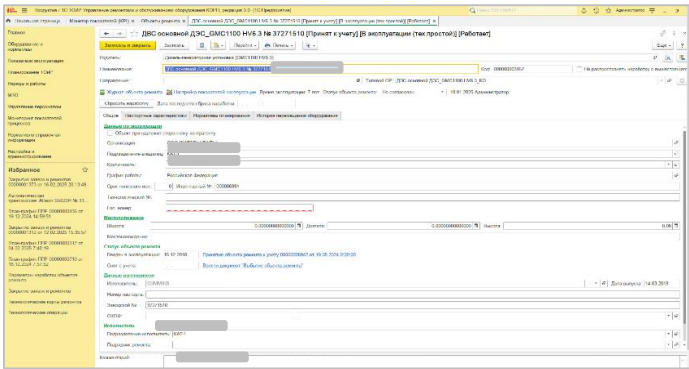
1С:Предприятие / 1С:ERP Управление ремонтами и обслуживанием оборудования КОРП, редакция 3.0 (1С:Предприятие)

Начальная страница | Монитор показателей (КИ) | Объекты ремонта | ДВС основной ДЭС_GMC1100 HV6.3 № 37271510 [Принят к учету] [В эксплуатации (тех простой)] [Работает]

Главное
Оборудование и характеристики
Планирование мероприятий
Планирование ТОиР
Наряды и работы
МТО
Управление персоналом
Мониторинг показателей процессов
Нормативно-справочная информация
Настройка и администрирование

Избранное

ДВС основной ДЭС_GMC1100 HV6.3 № 37271510 [Принят к учету] [В эксплуатации (тех простой)] [Работает]

Записать и закрыть | Записать | Перейти | Ещё

Родитель:
Наименование:
Наименование:
Код:
Не распространять наработку с вышестоящего
Типовой ОР: ДВС основной ДЭС_GMC1100 HV6.3_EG
Журнал объекта ремонта | Настройка показателей наработки | Время эксплуатации: 7 лет | Статус объекта ремонта: | Не согласован
Сбросить наработку | Дата последнего сброса наработки

Общее | Паспортные характеристики | Нормативы ТО и ремонтов | История перемещения оборудования

Данные организации
Объект предоставлен подрядчику по договору
Организация:
Подразделение-владелец:
Контрагент:
График работы: Российская Федерация
Срок полезного исп.: 0 Инвентарный №: 000000001
Технический №:
Гос. номер:

Местоположение
Широта: 0,000000000000000 Долгота: 0,000000000000000 Высота: 0,00
Местоположение:

Статус объекта ремонта
Введен в эксплуатацию: 16.10.2018 Принятие объекта ремонта к учету 000000000007 от 16.10.2018 0:00:00
Снят с учета: Ввод документ "Выбытие объекта ремонта"

Данные изготовителя
Изготовитель: CUMMINS Дата выпуска: 14.03.2018
Номер паспорта:
Заводской №: 37271510
Серия:

Исполнитель
Подразделение-исполнитель:
Подрядчик ремонта:

Комментарий: